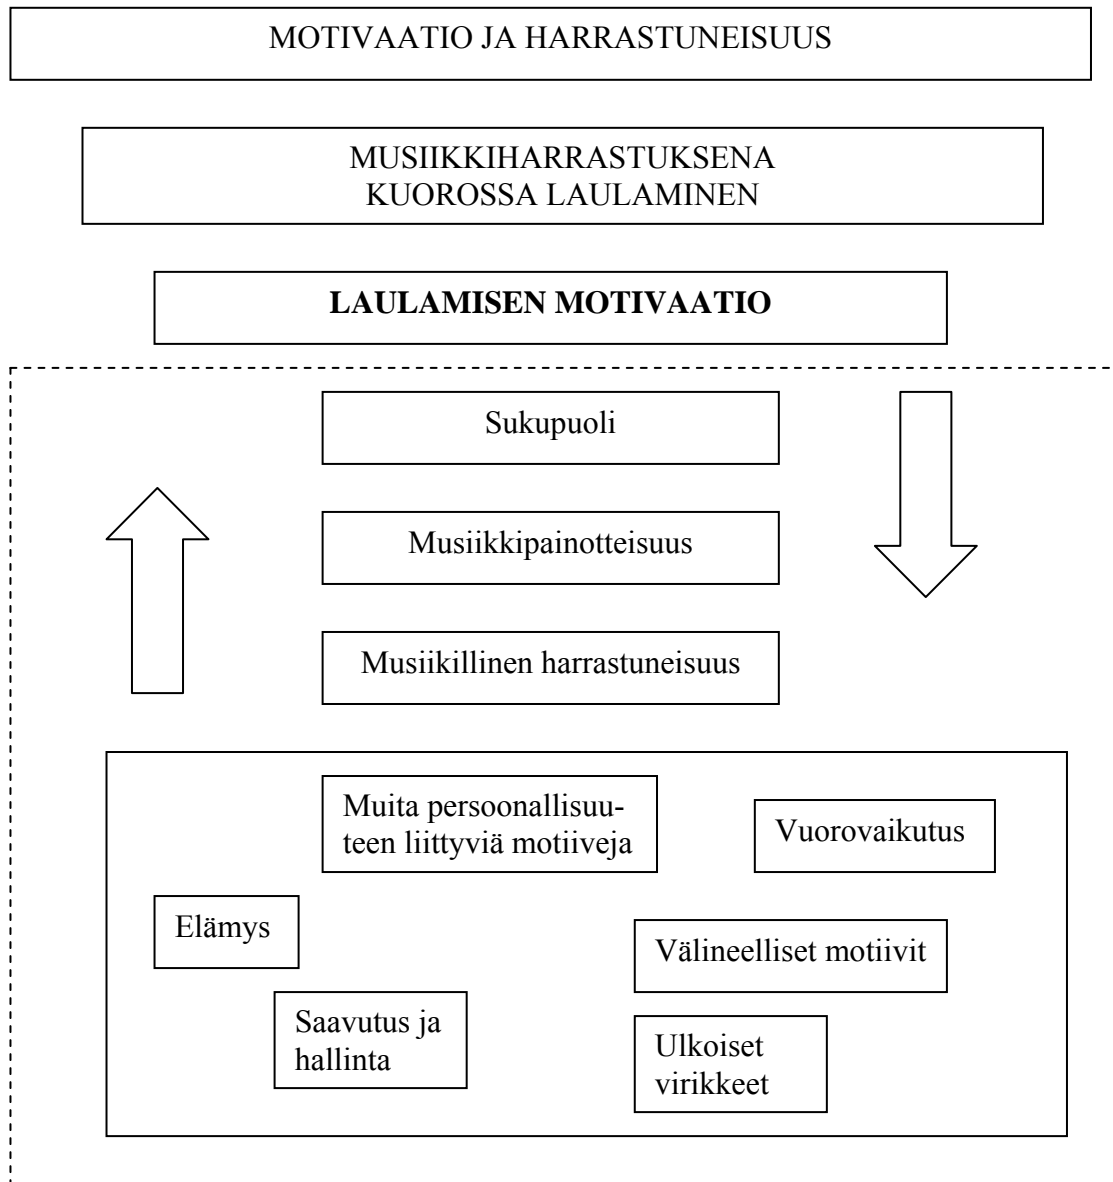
MOTIVAATIO JA HARRASTUNEISUUS

MUSIIKKIHARRASTUKSENA KUOROSSA LAULAMINEN

**LAULAMISEN MOTIVAATIO**

Sukupuoli

Musiikkipainotteisuus

Musiikillinen harrastuneisuus

Muita persoonallisuuteen liittyviä motiiveja

Vuorovaikutus

Elämys

Välineelliset motiivit

Saavutus ja hallinta

Ulkoiset virikkeet